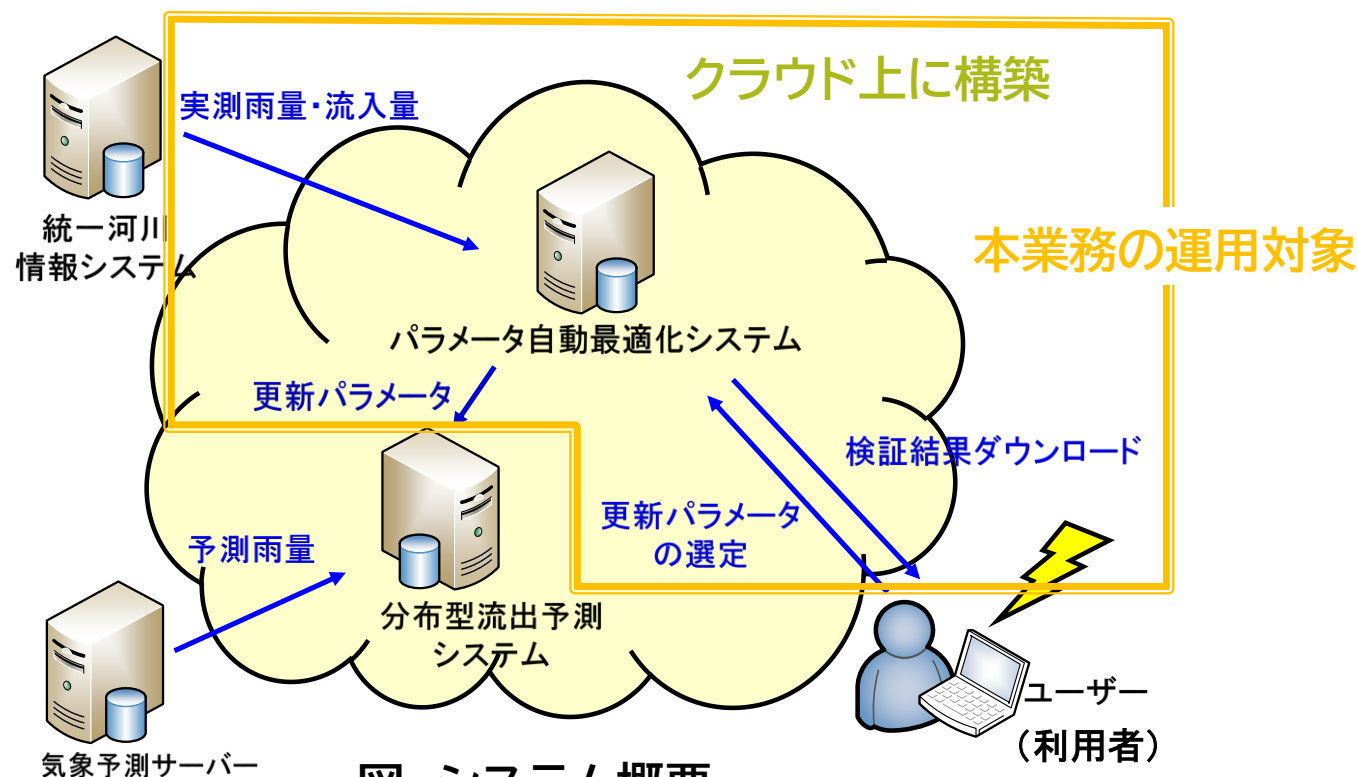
クラウド上に構築

実測雨量・流入量

統一河川情報システム

本業務の運用対象

パラメータ自動最適化システム

更新パラメータ

検証結果ダウンロード

更新パラメータの選定

予測雨量

分布型流出予測システム

ユーザー（利用者）

気象予測サーバー

図 システム概要